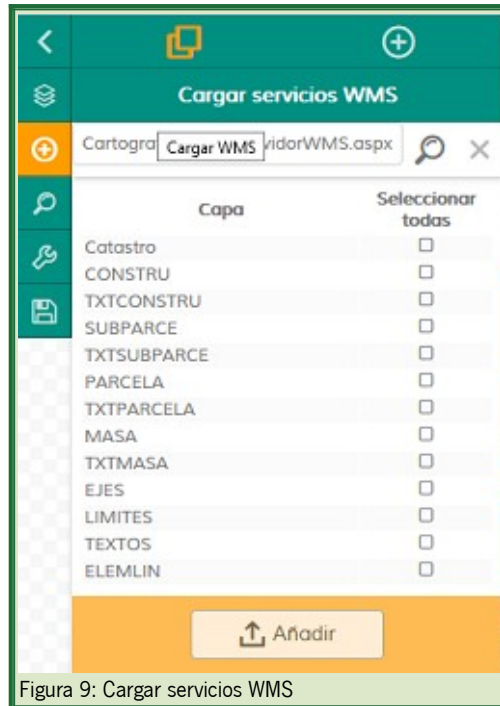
Cargar servicios WMS

Cartogra Cargar WMS vidorWMS.aspx

| Capa | Seleccionar todas |
|---|---|
| Catastro | ☐ |
| CONSTRU | ☐ |
| TXTCONSTRU | ☐ |
| SUBPARCE | ☐ |
| TXTSUBPARCE | ☐ |
| PARCELA | ☐ |
| TXTPARCELA | ☐ |
| MASA | ☐ |
| TXTMASA | ☐ |
| EJES | ☐ |
| LIMITES | ☐ |
| TEXTOS | ☐ |
| ELEMLIN | ☐ |

Añadir

Figura 9: Cargar servicios WMS